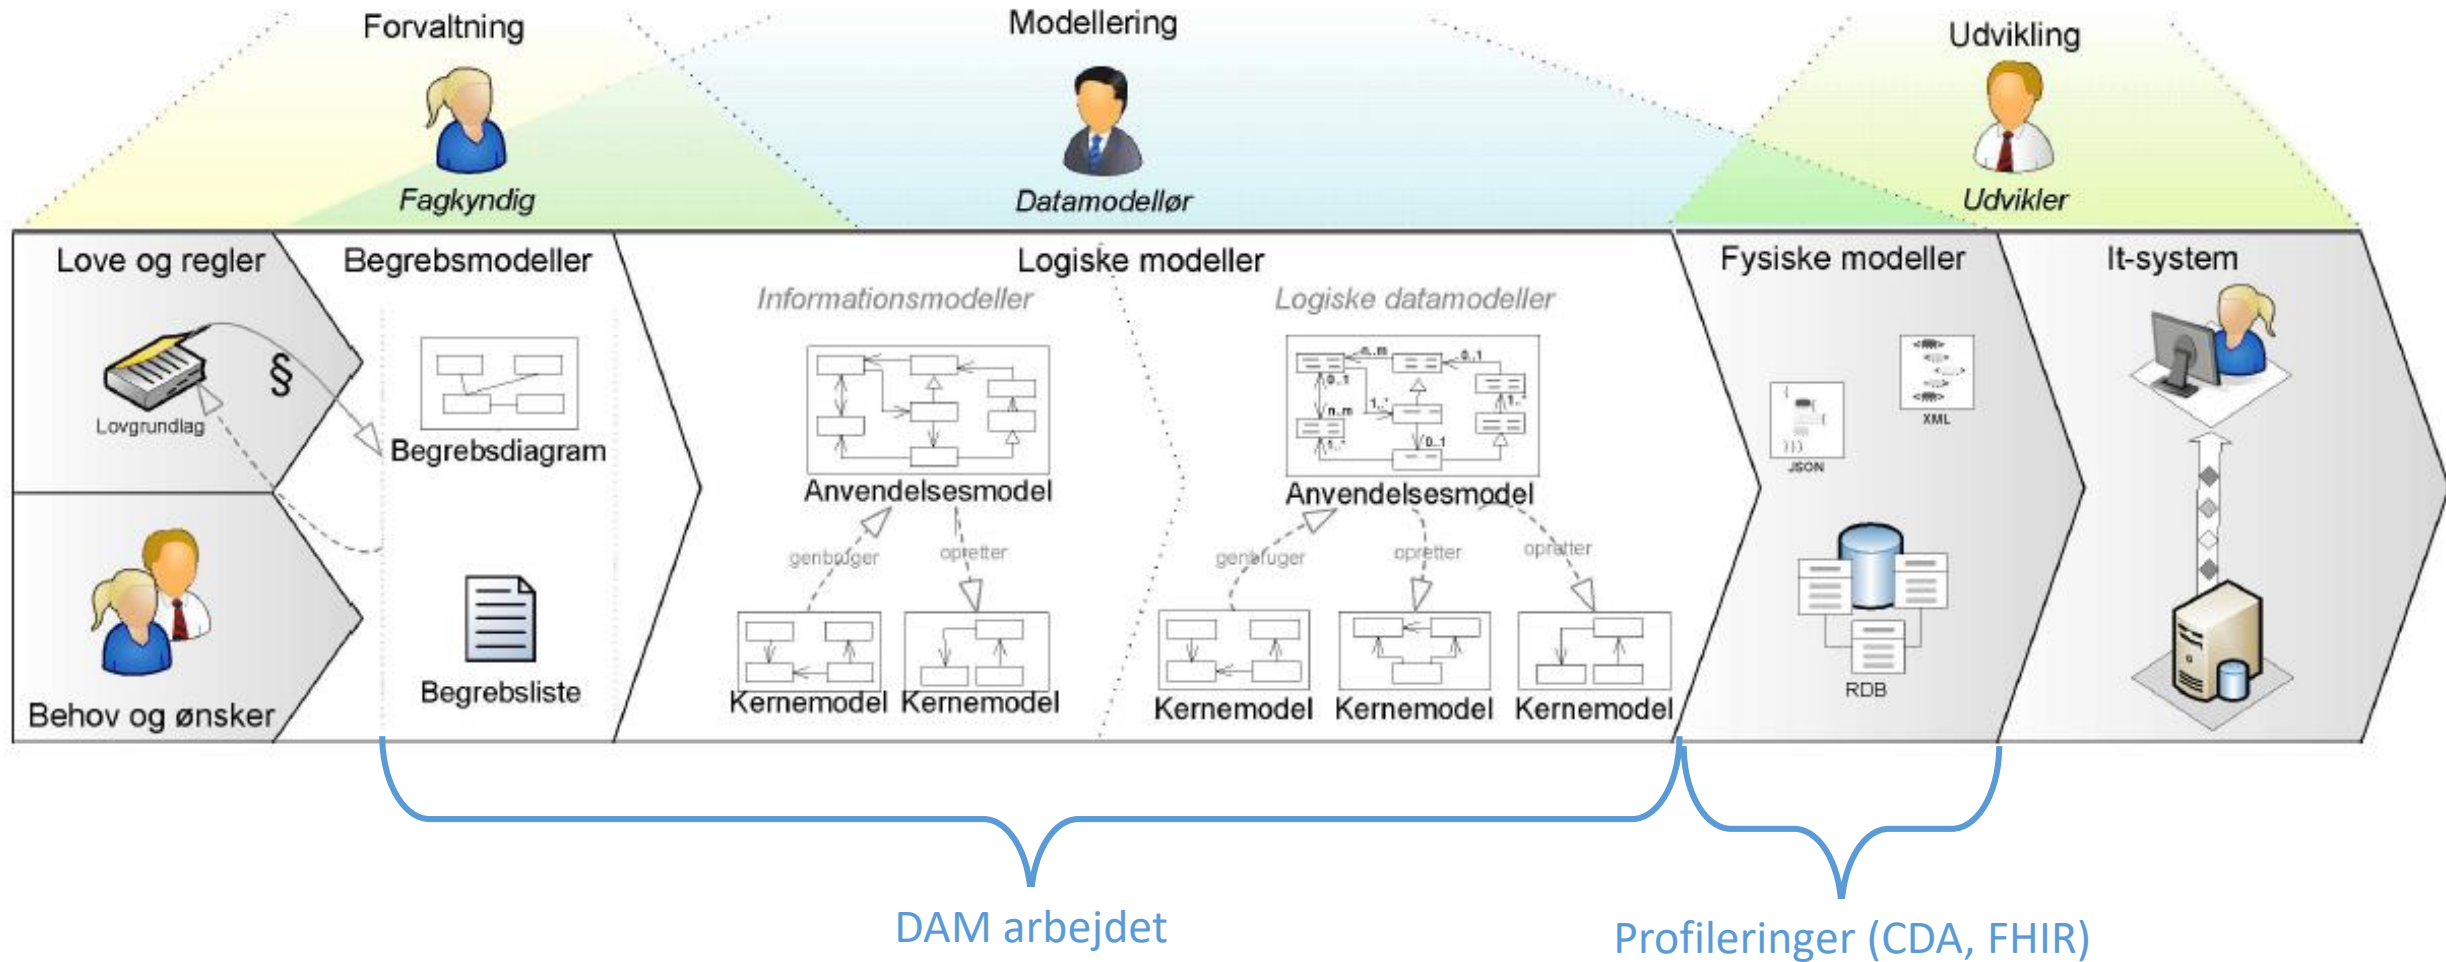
Forvaltning
Fagkyndig

Modellering
Datamodellør

Udvikling
Udvikler

Love og regler
§
Lovgrundlag

Behov og ønsker

Begrebsmodeller
Begrebsdiagram
Begrebsliste

Logiske modeller
Informationsmodeller
Anvendelsesmodel
genbruger
opretter
Kernemodel Kernemodel

Logiske datamodeller
0..n
0..1
0..1
n..m
1..*
0..1
1..*
1..*
Anvendelsesmodel
genbruger
opretter
opretter
Kernemodel Kernemodel Kernemodel

Fysiske modeller
JSON
XML
RDB

It-system

DAM arbejdet
Profileringer (CDA, FHIR)